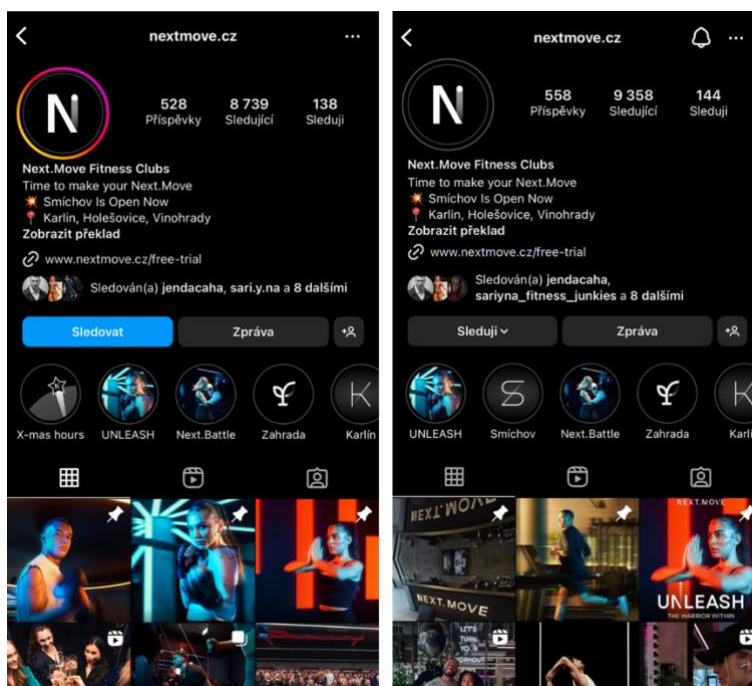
nextmove.cz

528 Příspěvky
8 739 Sledující
138 Sleduji

Next.Move Fitness Clubs
Time to make your Next.Move
💥 Smíchov Is Open Now
📍 Karlín, Holešovice, Vinohrady
Zobrazit překlad

www.nextmove.cz/free-trial

Sledován(a) jendacaha, sari.y.na a 8 dalšími

Sledovat
Zpráva

X-mas hours
UNLEASH
Next.Battle
Zahrada
Karlín

nextmove.cz

558 Příspěvky
9 358 Sledující
144 Sleduji

Next.Move Fitness Clubs
Time to make your Next.Move
💥 Smíchov Is Open Now
📍 Karlín, Holešovice, Vinohrady
Zobrazit překlad

www.nextmove.cz/free-trial

Sledován(a) jendacaha, sariyna_fitness_junkies a 8 dalšími

Sleduji
Zpráva

UNLEASH
Smíchov
Next.Battle
Zahrada
Karlí

NEXT.MOVE
NEXT.MOVE
NEXT.MOVE
UNLEASH
THE WARRIOR WITHIN
LET'S TURN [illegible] WORKOUT